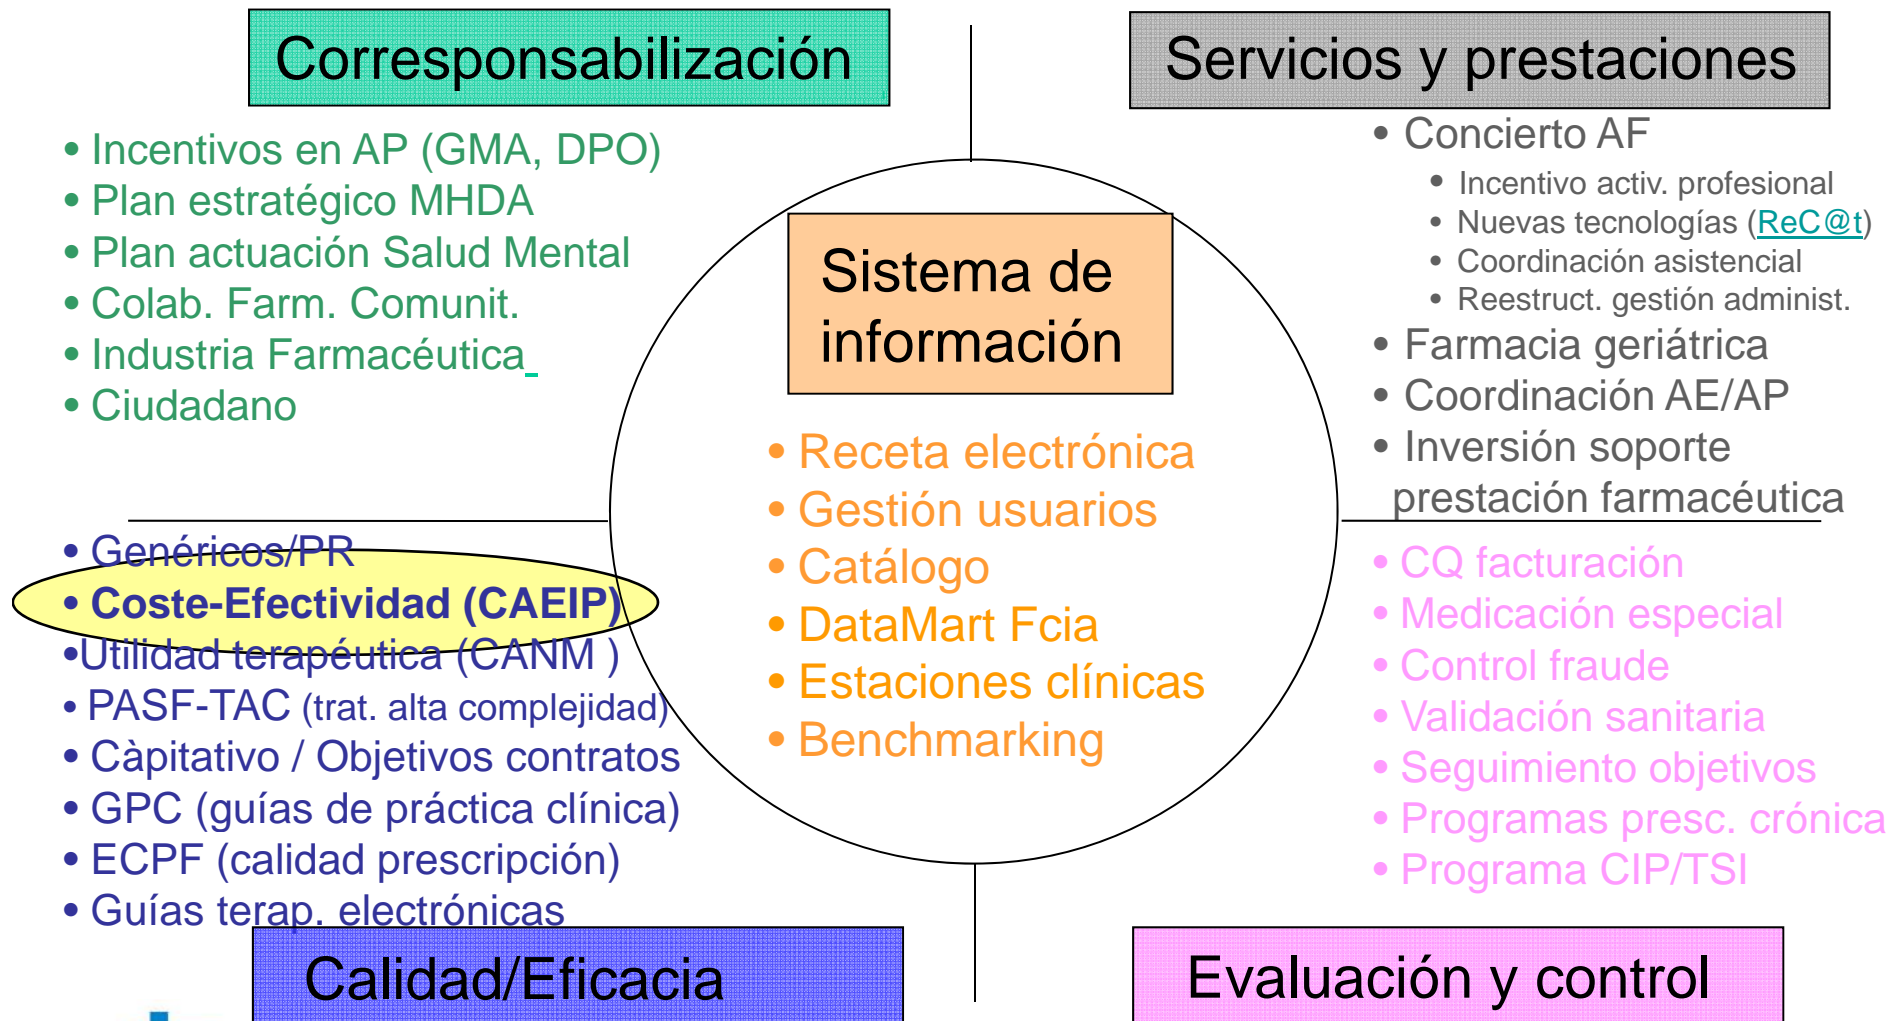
Corresponsabilización

• Incentivos en AP (GMA, DPO)
• Plan estratégico MHDA
• Plan actuación Salud Mental
• Colab. Farm. Comunit.
• Industria Farmacéutica
• Ciudadano

Servicios y prestaciones

• Concierto AF
  • Incentivo activ. profesional
  • Nuevas tecnologías (ReC@t)
  • Coordinación asistencial
  • Reestruct. gestión administ.
• Farmacia geriátrica
• Coordinación AE/AP
• Inversión soporte prestación farmacéutica

Sistema de información

• Receta electrónica
• Gestión usuarios
• Catálogo
• DataMart Fcia
• Estaciones clínicas
• Benchmarking

• Genéricos/PR
• Coste-Efectividad (CAEIP)
•Utilidad terapéutica (CANM )
• PASF-TAC (trat. alta complejidad)
• Càpitativo / Objetivos contratos
• GPC (guías de práctica clínica)
• ECPF (calidad prescripción)
• Guías terap. electrónicas

Calidad/Eficacia

• CQ facturación
• Medicación especial
• Control fraude
• Validación sanitaria
• Seguimiento objetivos
• Programas presc. crónica
• Programa CIP/TSI

Evaluación y control